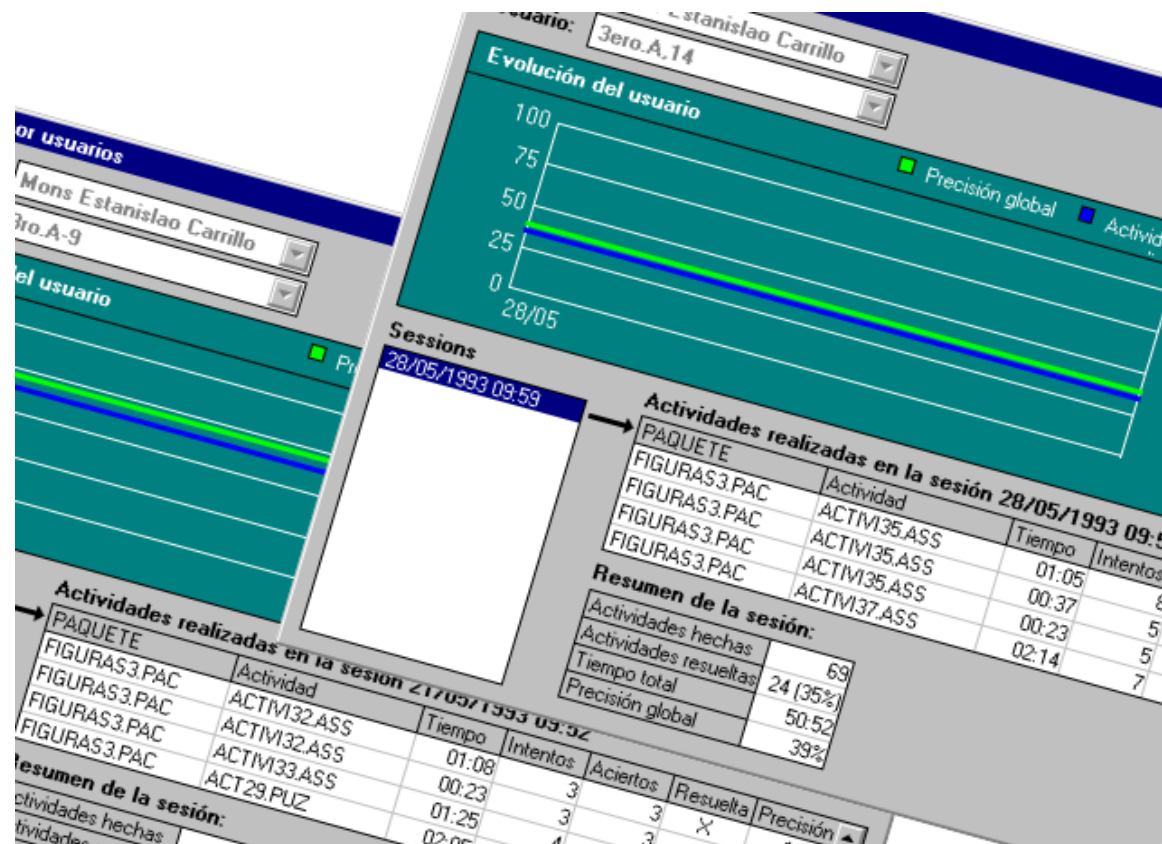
or usuarios
Mons Estanislao Carrillo
3ro.A-9
del usuario
Pr
Actividades realizadas en la sesión 27/05/1993 09:52

| PAQUETE | Actividad | Tiempo | Intentos | Aciertos | Resuelta | Precisión |
|---|---|---|---|---|---|---|
| FIGURAS3.PAC | ACTIVI32.ASS | 01:08 | 3 | 3 | X | |
| FIGURAS3.PAC | ACTIVI32.ASS | 00:23 | 3 | 3 | | |
| FIGURAS3.PAC | ACTIVI33.ASS | 01:25 | 4 | 3 | | |
| FIGURAS3.PAC | ACT29.PUZ | 02:05 | | | | |

Resumen de la sesión:
ctividades hechas
ctividades

suario:
Mons Estanislao Carrillo
3ero.A.14
Evolución del usuario
100
75
50
25
0
28/05
Precisión global
Activid
Sessions
28/05/1993 09:59
Actividades realizadas en la sesión 28/05/1993 09:5

| PAQUETE | Actividad | Tiempo | Intentos |
|---|---|---|---|
| FIGURAS3.PAC | ACTIVI35.ASS | 01:05 | 8 |
| FIGURAS3.PAC | ACTIVI35.ASS | 00:37 | 5 |
| FIGURAS3.PAC | ACTIVI35.ASS | 00:23 | 5 |
| FIGURAS3.PAC | ACTIVI37.ASS | 02:14 | 7 |

Resumen de la sesión:

| | |
|---|---|
| Actividades hechas | 69 |
| Actividades resueltas | 24 (35%) |
| Tiempo total | 50:52 |
| Precisión global | 39% |